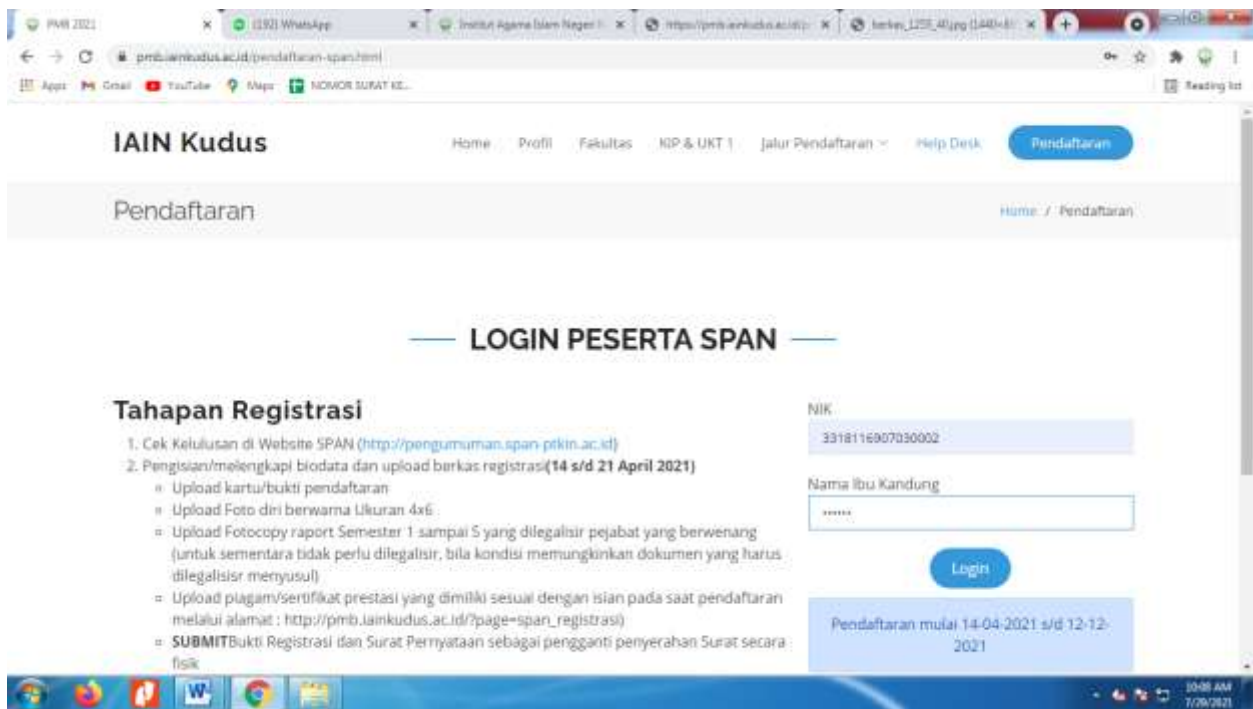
PMB 2021
(192) WhatsApp
Institut Agama Islam Negeri
https://pmb.iainkudus.ac.id/
berkas_1255_40.jpg (1440×
pmb.iainkudus.ac.id/pendaftaran-span.html
Apps Gmail YouTube Maps NOMOR SURAT KE...
Reading list

IAIN Kudus
Home Profil Fakultas KIP & UKT 1 Jalur Pendaftaran Help Desk Pendaftaran

Pendaftaran
Home / Pendaftaran

LOGIN PESERTA SPAN

Tahapan Registrasi
1. Cek Kelulusan di Website SPAN (http://pengumuman.span-ptkin.ac.id)
2. Pengisian/melengkapi biodata dan upload berkas registrasi(14 s/d 21 April 2021)
- Upload kartu/bukti pendaftaran
- Upload Foto diri berwarna Ukuran 4x6
- Upload Fotocopy raport Semester 1 sampai 5 yang dilegalisir pejabat yang berwenang (untuk sementara tidak perlu dilegalisir, bila kondisi memungkinkan dokumen yang harus dilegalisisr menyusul)
- Upload piagam/sertifikat prestasi yang dimiliki sesuai dengan isian pada saat pendaftaran melalui alamat : http://pmb.iainkudus.ac.id/?page=span_registrasi)
- SUBMITBukti Registrasi dan Surat Pernyataan sebagai pengganti penyerahan Surat secara fisik

NIK
3318116907030002
Nama Ibu Kandung
••••••
Login
Pendaftaran mulai 14-04-2021 s/d 12-12-2021

10:08 AM
7/29/2021